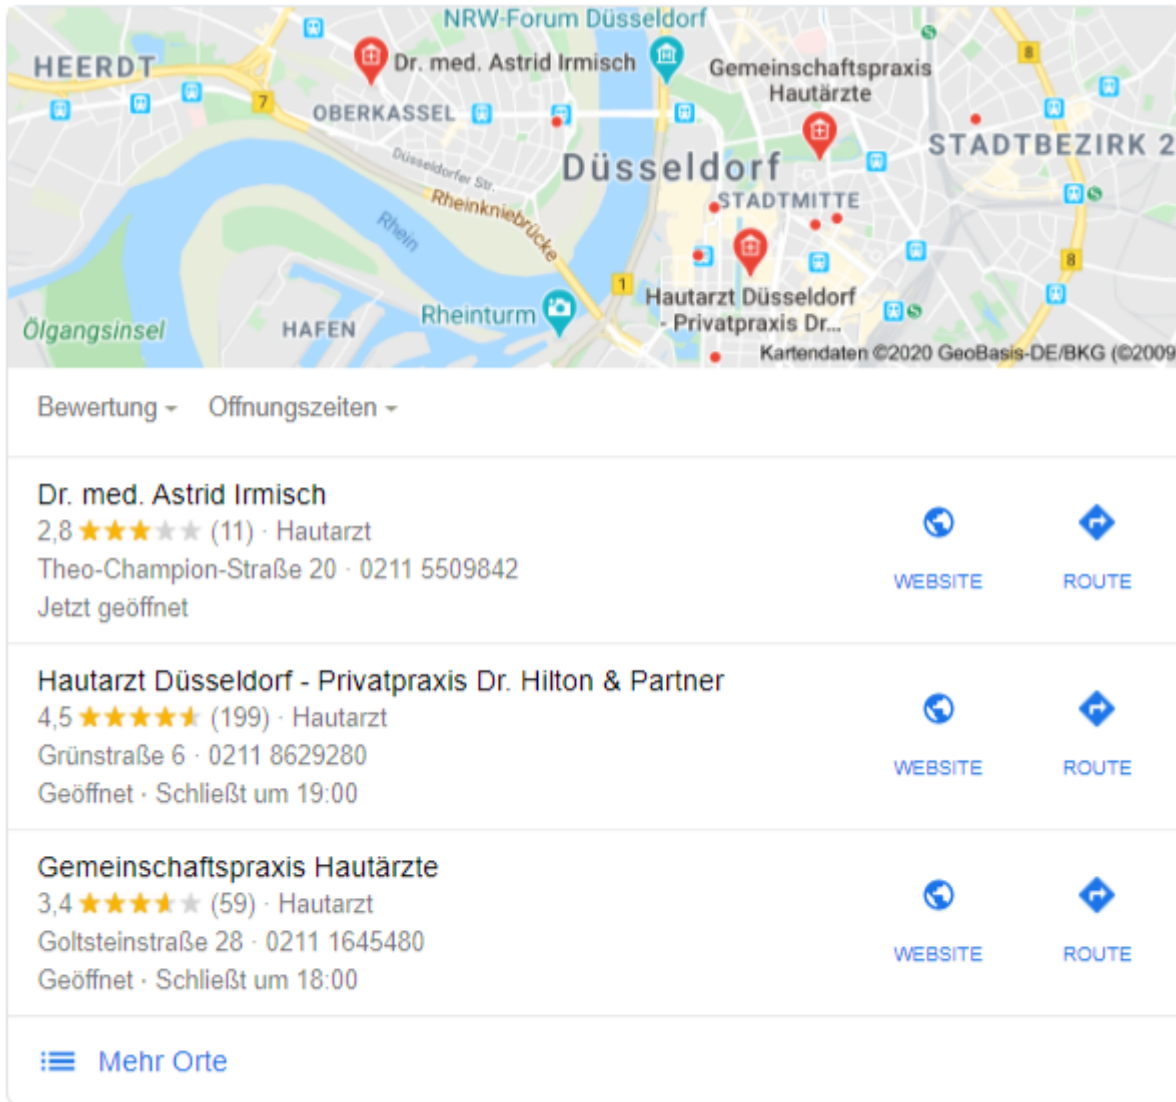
NRW-Forum Düsseldorf
HEERDT
Dr. med. Astrid Irmisch
Gemeinschaftspraxis Hautärzte
7
OBERKASSEL
Düsseldorf
STADTBEZIRK 2
Düsseldorfer Str.
Rheinkniebrücke
STADTMITTE
Rhein
8
1
Hautarzt Düsseldorf - Privatpraxis Dr...
Ölgangsinsel
HAFEN
Rheinturm
Kartendaten ©2020 GeoBasis-DE/BKG (©2009

Bewertung
Öffnungszeiten

Dr. med. Astrid Irmisch
2,8 (11) · Hautarzt
Theo-Champion-Straße 20 · 0211 5509842
Jetzt geöffnet
WEBSITE
ROUTE

Hautarzt Düsseldorf - Privatpraxis Dr. Hilton & Partner
4,5 (199) · Hautarzt
Grünstraße 6 · 0211 8629280
Geöffnet · Schließt um 19:00
WEBSITE
ROUTE

Gemeinschaftspraxis Hautärzte
3,4 (59) · Hautarzt
Goltsteinstraße 28 · 0211 1645480
Geöffnet · Schließt um 18:00
WEBSITE
ROUTE

Mehr Orte